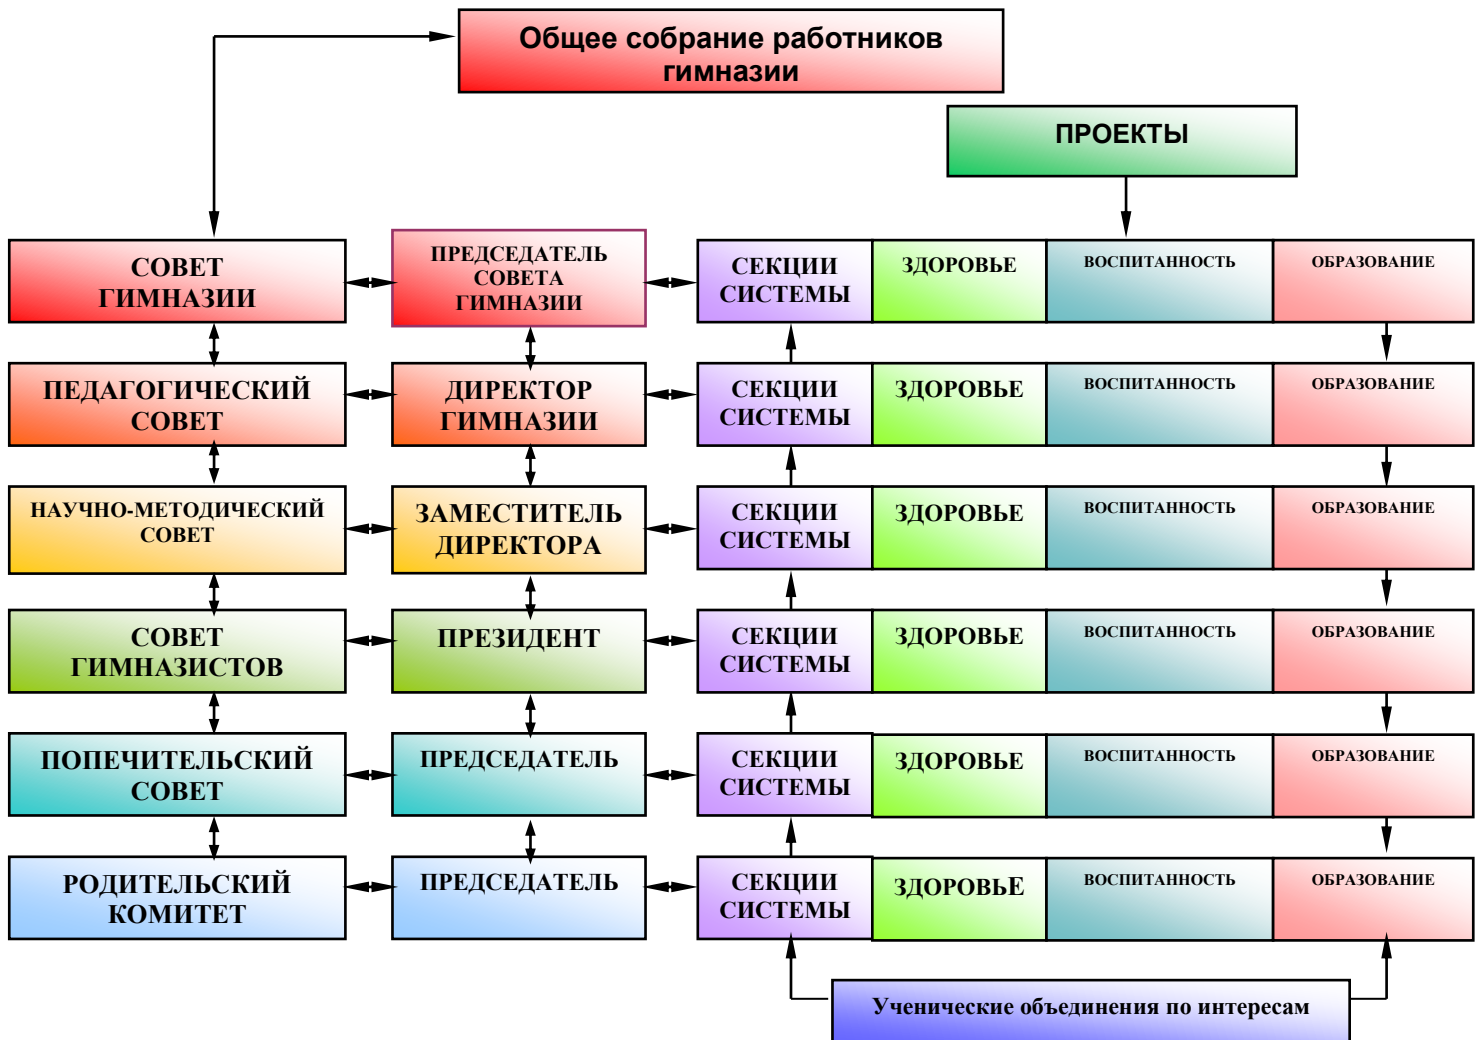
Общее собрание работников гимназии

ПРОЕКТЫ

СОВЕТ ГИМНАЗИИ

ПРЕДСЕДАТЕЛЬ СОВЕТА ГИМНАЗИИ

СЕКЦИИ СИСТЕМЫ

ЗДОРОВЬЕ

ВОСПИТАННОСТЬ

ОБРАЗОВАНИЕ

ПЕДАГОГИЧЕСКИЙ СОВЕТ

ДИРЕКТОР ГИМНАЗИИ

СЕКЦИИ СИСТЕМЫ

ЗДОРОВЬЕ

ВОСПИТАННОСТЬ

ОБРАЗОВАНИЕ

НАУЧНО-МЕТОДИЧЕСКИЙ СОВЕТ

ЗАМЕСТИТЕЛЬ ДИРЕКТОРА

СЕКЦИИ СИСТЕМЫ

ЗДОРОВЬЕ

ВОСПИТАННОСТЬ

ОБРАЗОВАНИЕ

СОВЕТ ГИМНАЗИСТОВ

ПРЕЗИДЕНТ

СЕКЦИИ СИСТЕМЫ

ЗДОРОВЬЕ

ВОСПИТАННОСТЬ

ОБРАЗОВАНИЕ

ПОПЕЧИТЕЛЬСКИЙ СОВЕТ

ПРЕДСЕДАТЕЛЬ

СЕКЦИИ СИСТЕМЫ

ЗДОРОВЬЕ

ВОСПИТАННОСТЬ

ОБРАЗОВАНИЕ

РОДИТЕЛЬСКИЙ КОМИТЕТ

ПРЕДСЕДАТЕЛЬ

СЕКЦИИ СИСТЕМЫ

ЗДОРОВЬЕ

ВОСПИТАННОСТЬ

ОБРАЗОВАНИЕ

Ученические объединения по интересам